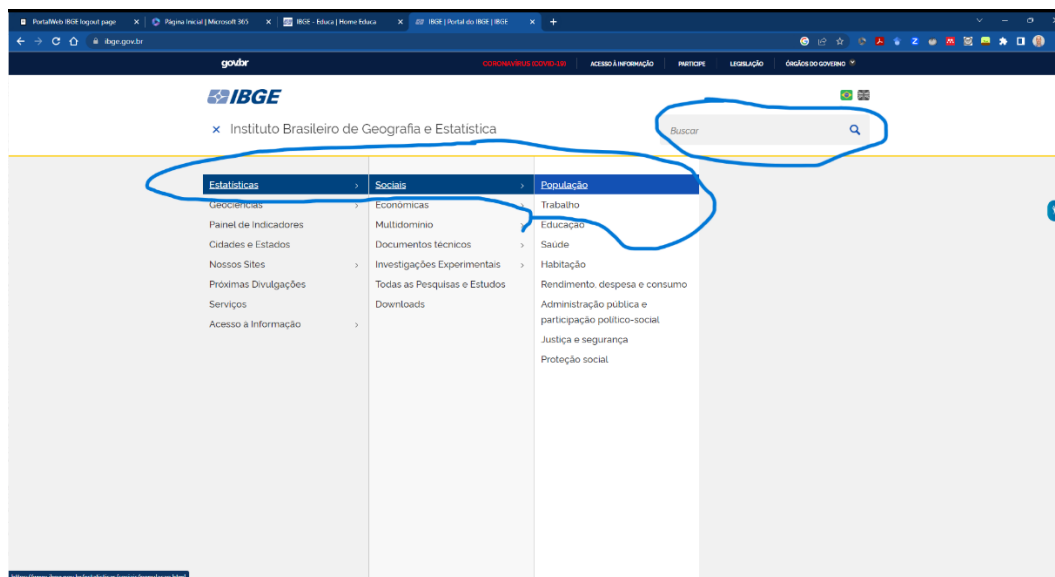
PortalWeb IBGE logout page × Página Inicial | Microsoft 365 × IBGE - Educa | Home Educa × IBGE | Portal do IBGE | IBGE × +

ibge.gov.br

gov.br CORONAVÍRUS (COVID-19) ACESSO À INFORMAÇÃO PARTICIPE LEGISLAÇÃO ÓRGÃOS DO GOVERNO

IBGE

× Instituto Brasileiro de Geografia e Estatística

Buscar

Estatísticas
Geociências
Painel de Indicadores
Cidades e Estados
Nossos Sites
Próximas Divulgações
Serviços
Acesso à Informação

Sociais
Econômicas
Multidomínio
Documentos técnicos
Investigações Experimentais
Todas as Pesquisas e Estudos
Downloads

População
Trabalho
Educação
Saúde
Habitação
Rendimento, despesa e consumo
Administração pública e participação político-social
Justiça e segurança
Proteção social

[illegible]